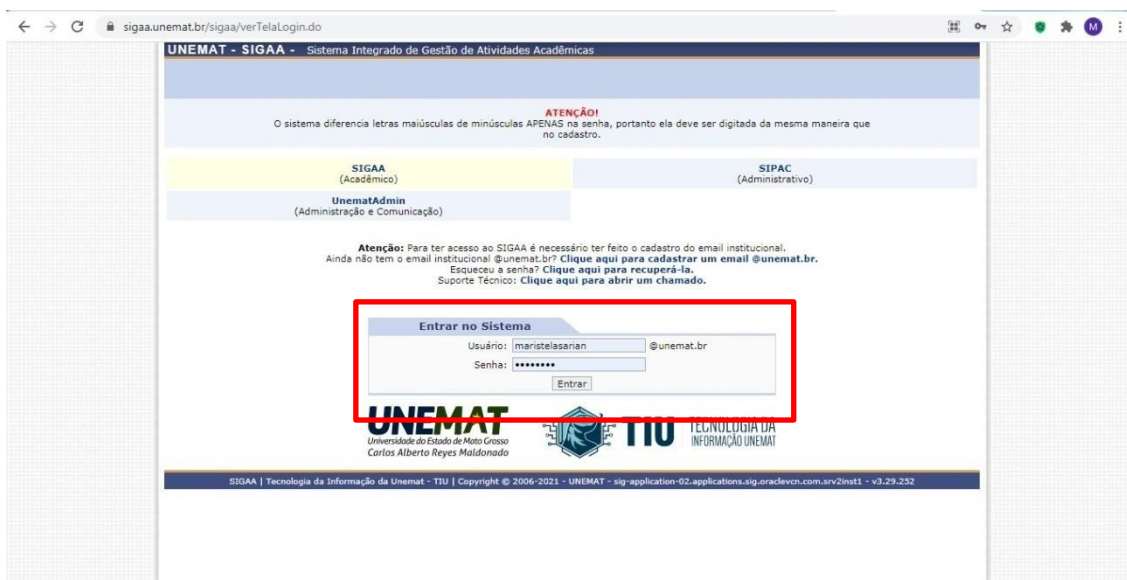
sigaa.unemat.br/sigaa/verTelaLogin.do

M

UNEMAT - SIGAA - Sistema Integrado de Gestão de Atividades Acadêmicas

ATENÇÃO!
O sistema diferencia letras maiúsculas de minúsculas APENAS na senha, portanto ela deve ser digitada da mesma maneira que no cadastro.

SIGAA
(Acadêmico)

SIPAC
(Administrativo)

UnematAdmin
(Administração e Comunicação)

Atenção: Para ter acesso ao SIGAA é necessário ter feito o cadastro do email institucional.
Ainda não tem o email institucional @unemat.br? Clique aqui para cadastrar um email @unemat.br.
Esqueceu a senha? Clique aqui para recuperá-la.
Suporte Técnico: Clique aqui para abrir um chamado.

Entrar no Sistema

Usuário: maristelasarian @unemat.br
Senha: ••••••••
Entrar

UNEMAT
Universidade do Estado de Mato Grosso
Carlos Alberto Reyes Maldonado

TIU TECNOLOGIA DA INFORMAÇÃO UNEMAT

SIGAA | Tecnologia da Informação da Unemat - TIU | Copyright © 2006-2021 - UNEMAT - sig-application-02.applications.sig.oraclevcn.com.srv2inst1 - v3.29.252